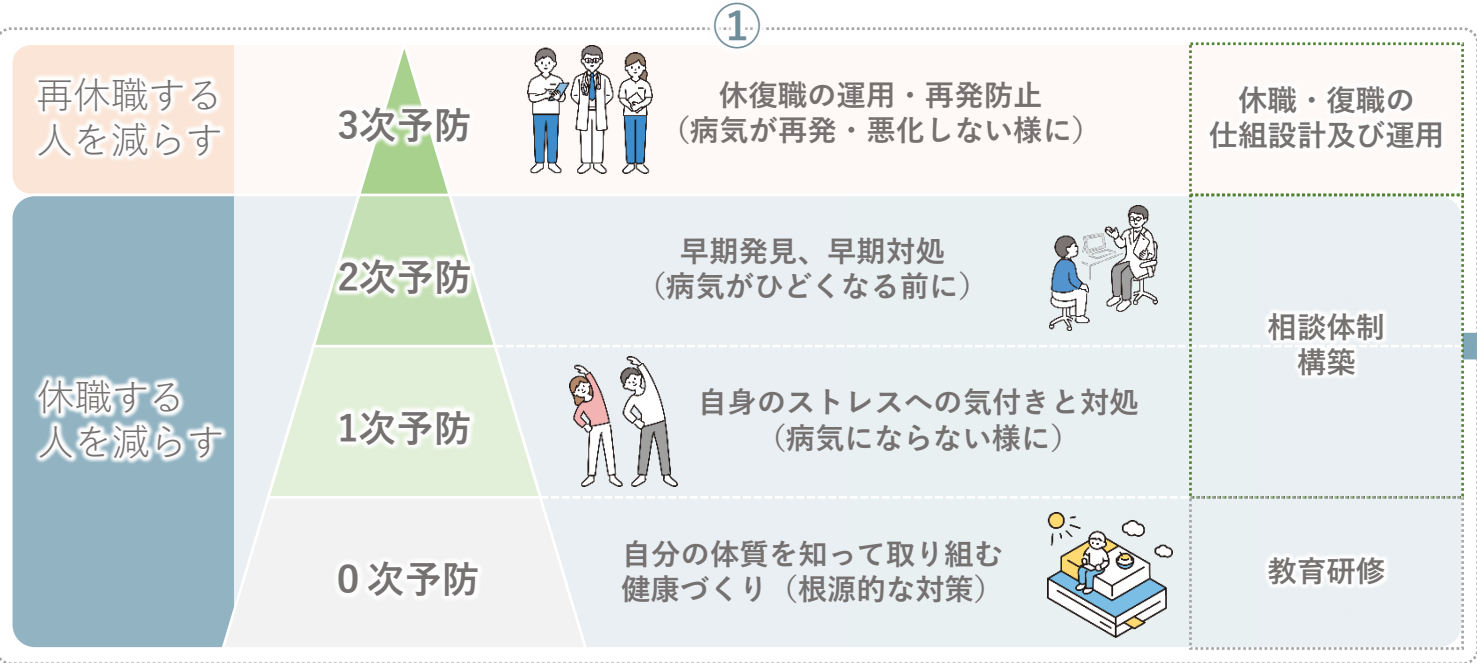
①

再休職する人を減らす

3次予防

休復職の運用・再発防止（病気が再発・悪化しない様に）

休職・復職の仕組設計及び運用

休職する人を減らす

2次予防

早期発見、早期対処（病気がひどくなる前に）

相談体制構築

1次予防

自身のストレスへの気付きと対処（病気にならない様に）

0 次予防

自分の体質を知って取り組む健康づくり（根源的な対策）

教育研修